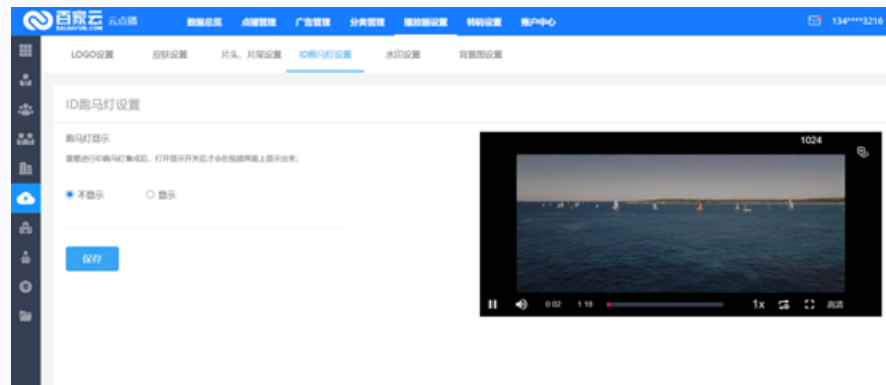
百家云 云点播
BAIJIAYUN.COM

数据总览 点播管理 广告管理 分类管理 播放器设置 转码设置 账户中心

134****3216

LOGO设置 皮肤设置 片头、片尾设置 ID跑马灯设置 水印设置 背景图设置

ID跑马灯设置

跑马灯显示

需要进行ID跑马灯集成后，打开显示开关后才会在视频界面上显示出来；

不显示 显示

保存

1024

0:02 1:18 1x 高清